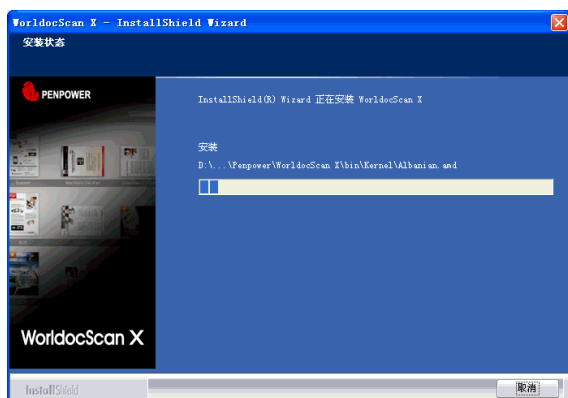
WorldocScan X - InstallShield Wizard

安装状态

PENPOWER

InstallShield(R) Wizard 正在安装 WorldocScan X

安装

D:\...\Penpower\WorldocScan X\bin\Kernel\Albanian.amd

WorldocScan X

InstallShield

取消